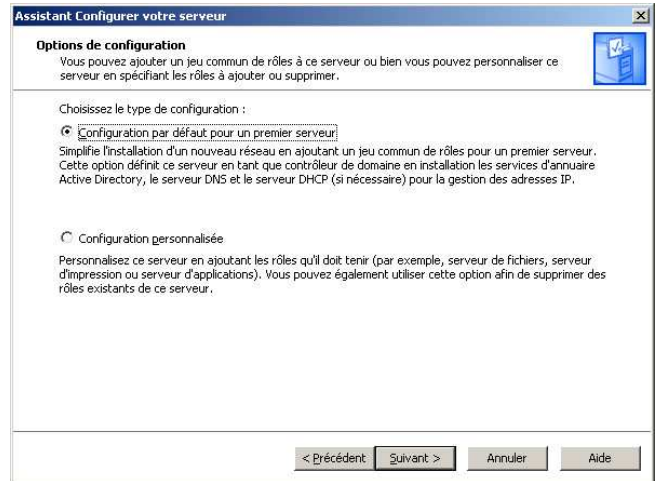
Assistant Configurer votre serveur

Options de configuration
Vous pouvez ajouter un jeu commun de rôles à ce serveur ou bien vous pouvez personnaliser ce serveur en spécifiant les rôles à ajouter ou supprimer.

Choisissez le type de configuration :

Configuration par défaut pour un premier serveur
Simplifie l'installation d'un nouveau réseau en ajoutant un jeu commun de rôles pour un premier serveur. Cette option définit ce serveur en tant que contrôleur de domaine en installation les services d'annuaire Active Directory, le serveur DNS et le serveur DHCP (si nécessaire) pour la gestion des adresses IP.

Configuration personnalisée
Personnalisez ce serveur en ajoutant les rôles qu'il doit tenir (par exemple, serveur de fichiers, serveur d'impression ou serveur d'applications). Vous pouvez également utiliser cette option afin de supprimer des rôles existants de ce serveur.

< Précédent | Suivant > | Annuler | Aide